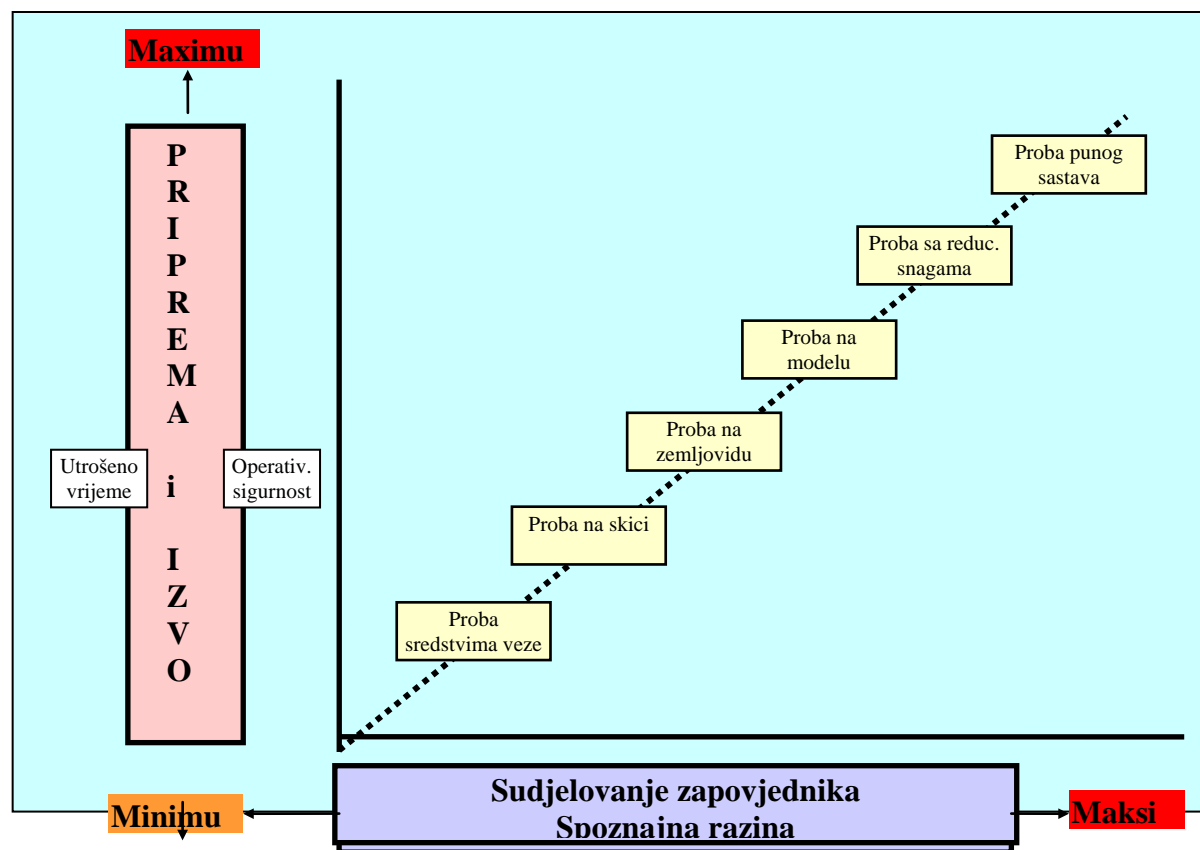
Maximu

P R I P R E M A i I Z V O

Utrošeno vrijeme

Operativ. sigurnost

Proba punog sastava

Proba sa reduc. snagama

Proba na modelu

Proba na zemljovidu

Proba na skici

Proba sredstvima veze

Minimu

Sudjelovanje zapovjednika
Spoznaina razina

Maksi